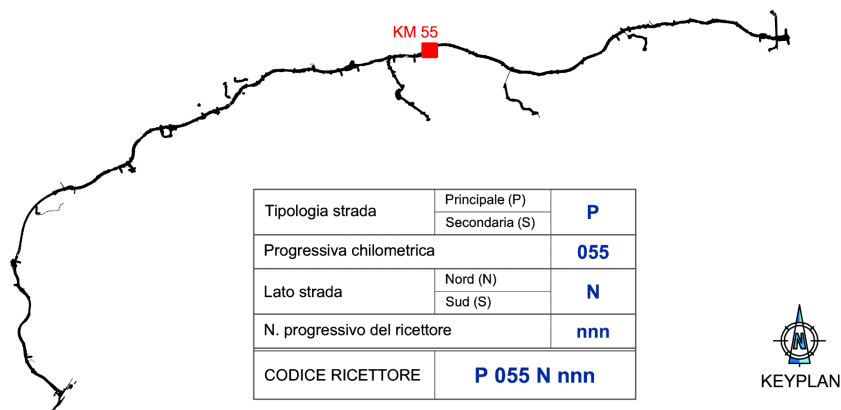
KM 55

| Tipologia strada | Principale (P) | P |
|---|---|---|
| | Secondaria (S) | |
| Progressiva chilometrica | | 055 |
| Lato strada | Nord (N) | N |
| | Sud (S) | |
| N. progressivo del ricettore | | nnn |
| CODICE RICETTORE | P 055 N nnn | |

N

KEYPLAN